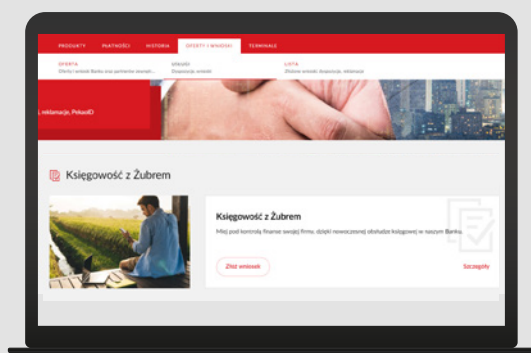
PRODUKTY PŁATNOŚCI HISTORIA OFERTY I WNIOSKI TERMINALE

OFERTA
Oferty i wnioski Banku oraz partnerów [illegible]

SPRAWDŹ
Dyspozycje, wnioski

LISTA
Złożone wnioski, dyspozycje, reklamacje

, reklamacje, PekaoID

Księgowość z Żubrem

Księgowość z Żubrem

Miej pod kontrolą finanse swojej firmy, dzięki nowoczesnej obsłudze księgowej w naszym Banku.

Złóż wniosek

Szczegóły